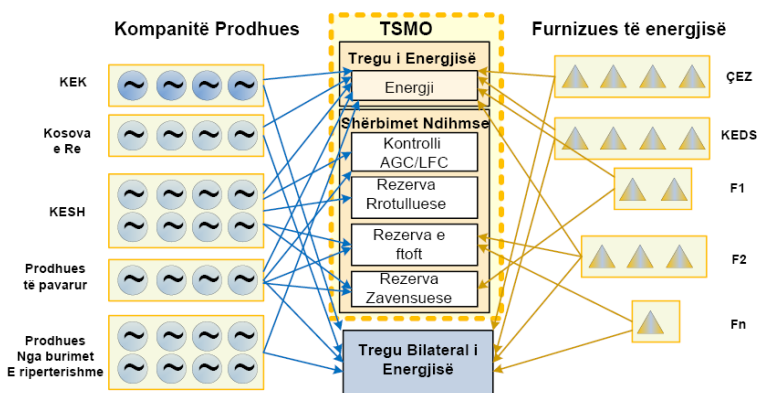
Kompanitë Prodhues

TSMO

Furnizues të energjisë

KEK

Kosova e Re

KESH

Prodhues të pavarur

Prodhues Nga burimet E riperterishme

Tregu i Energjisë

Energji

Shërbimet Ndihmse

Kontrolli AGC/LFC

Rezerva Rrotulluese

Rezerva e ftoft

Rezerva Zavensuese

Tregu Bilateral i Energjisë

ÇEZ

KEDS

F1

F2

Fn